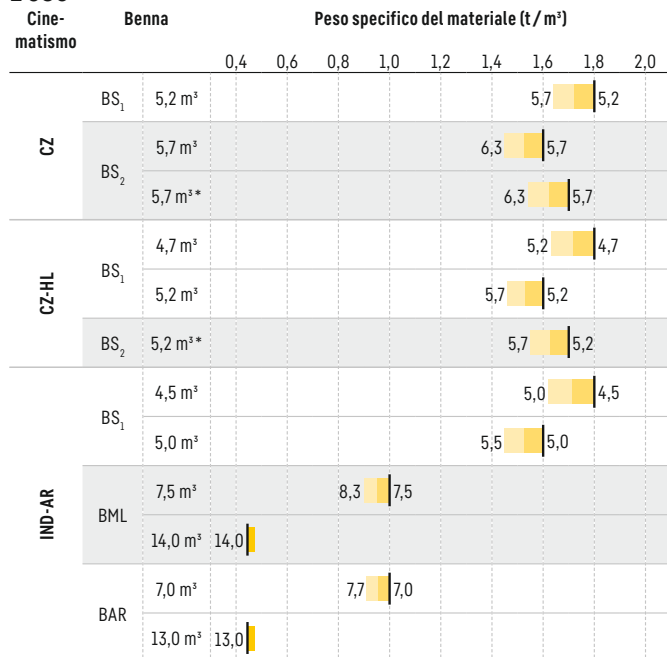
| Cinematismo | Benna | | Peso specifico del materiale (t / m³) |
|---|---|---|---|
| | | | 0,4 0,6 0,8 1,0 1,2 1,4 1,6 1,8 2,0 |
| CZ | $BS_1$ | 5,2 m³ | 5,7 5,2 |
| | $BS_2$ | 5,7 m³ | 6,3 5,7 |
| | | 5,7 m³* | 6,3 5,7 |
| CZ-HL | $BS_1$ | 4,7 m³ | 5,2 4,7 |
| | | 5,2 m³ | 5,7 5,2 |
| | $BS_2$ | 5,2 m³* | 5,7 5,2 |
| IND-AR | $BS_1$ | 4,5 m³ | 5,0 4,5 |
| | | 5,0 m³ | 5,5 5,0 |
| | BML | 7,5 m³ | 8,3 7,5 |
| | | 14,0 m³ | 14,0 |
| | BAR | 7,0 m³ | 7,7 7,0 |
| | | 13,0 m³ | 13,0 |